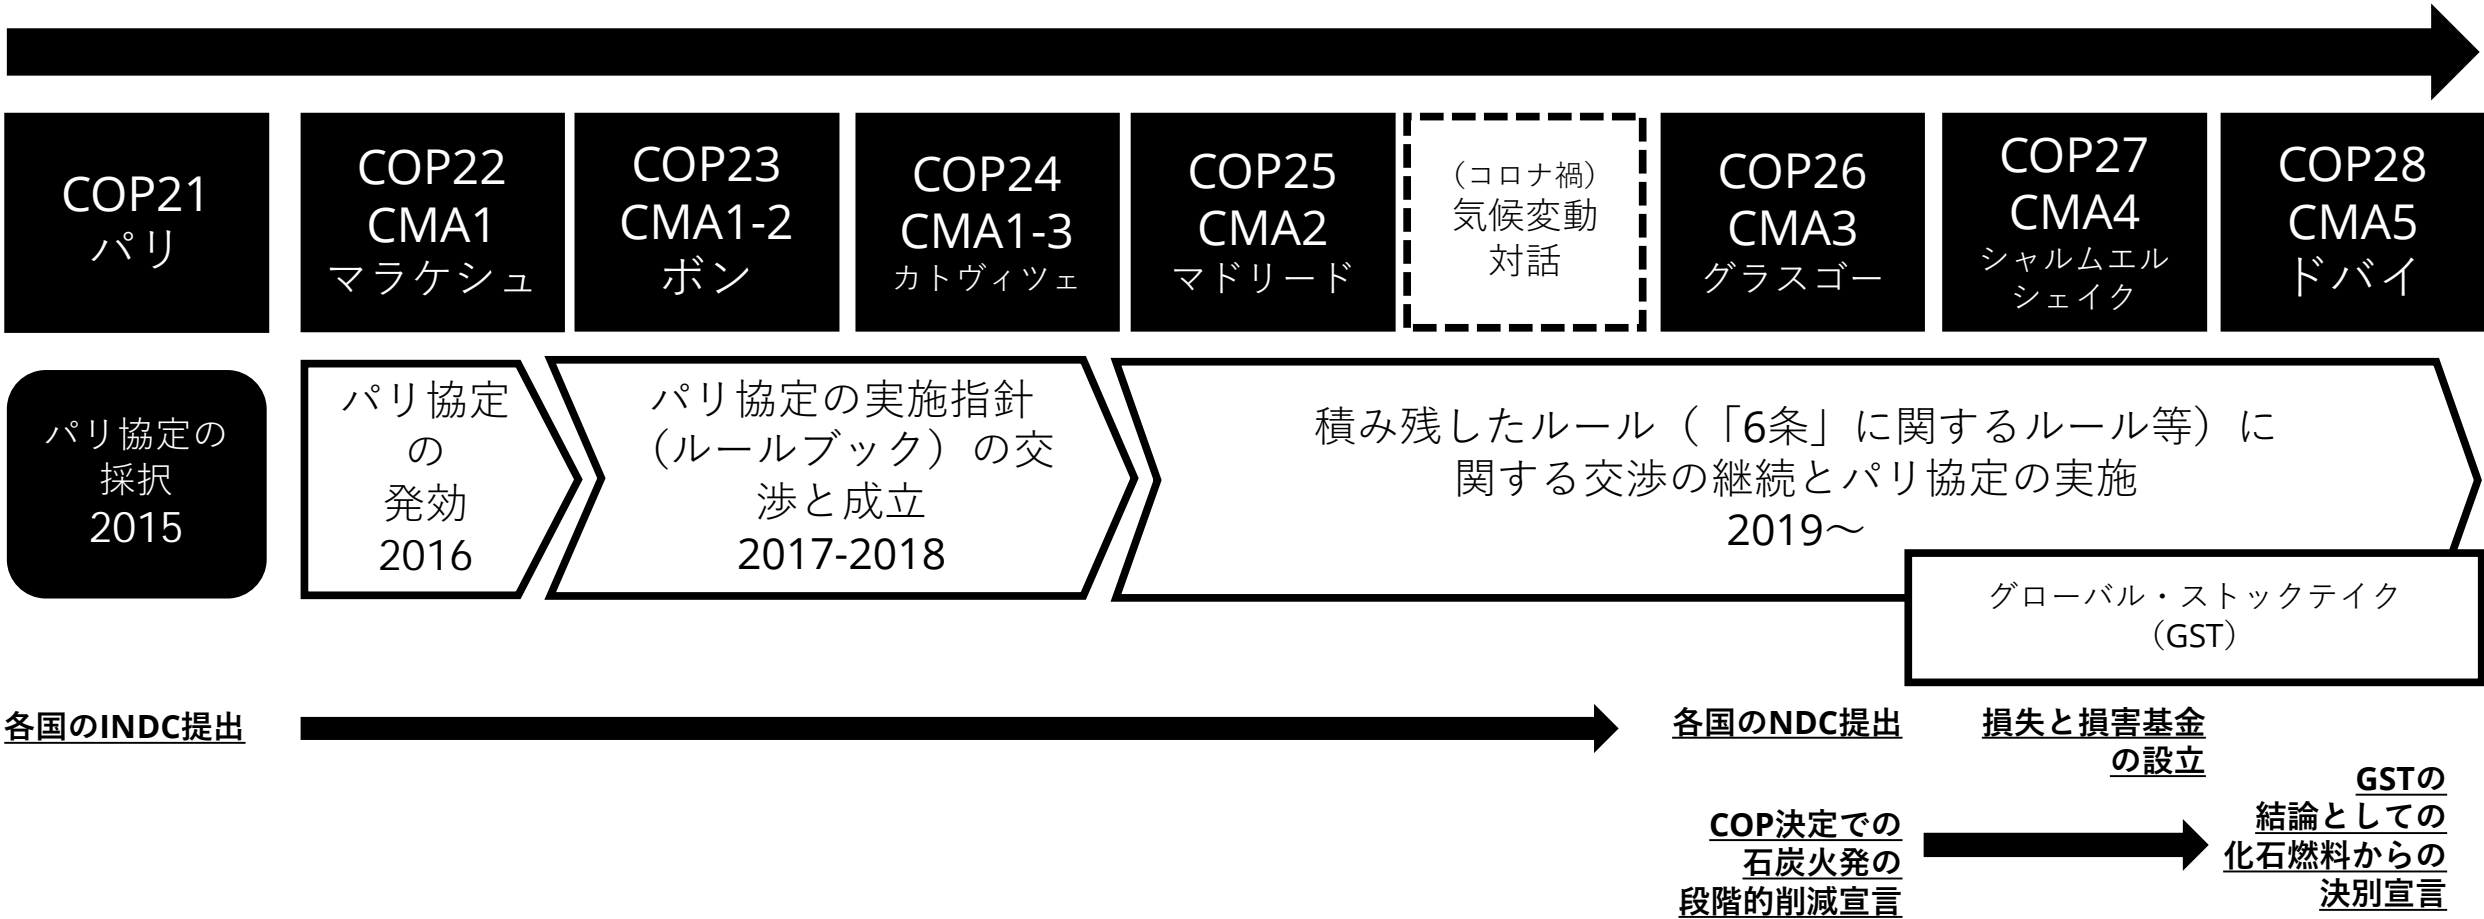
COP21
パリ

COP22
CMA1
マラケシュ

COP23
CMA1-2
ボン

COP24
CMA1-3
カトヴィツェ

COP25
CMA2
マドリード

（コロナ禍）
気候変動
対話

COP26
CMA3
グラスゴー

COP27
CMA4
シャルムエル
シェイク

COP28
CMA5
ドバイ

パリ協定の
採択
2015

パリ協定
の
発効
2016

パリ協定の実施指針（ルールブック）の交渉と成立
2017-2018

積み残したルール（「6条」に関するルール等）に関する交渉の継続とパリ協定の実施
2019～

グローバル・ストックテイク
（GST）

各国のINDC提出

各国のNDC提出

損失と損害基金の設立

COP決定での
石炭火発の
段階的削減宣言

GSTの
結論としての
化石燃料からの
決別宣言